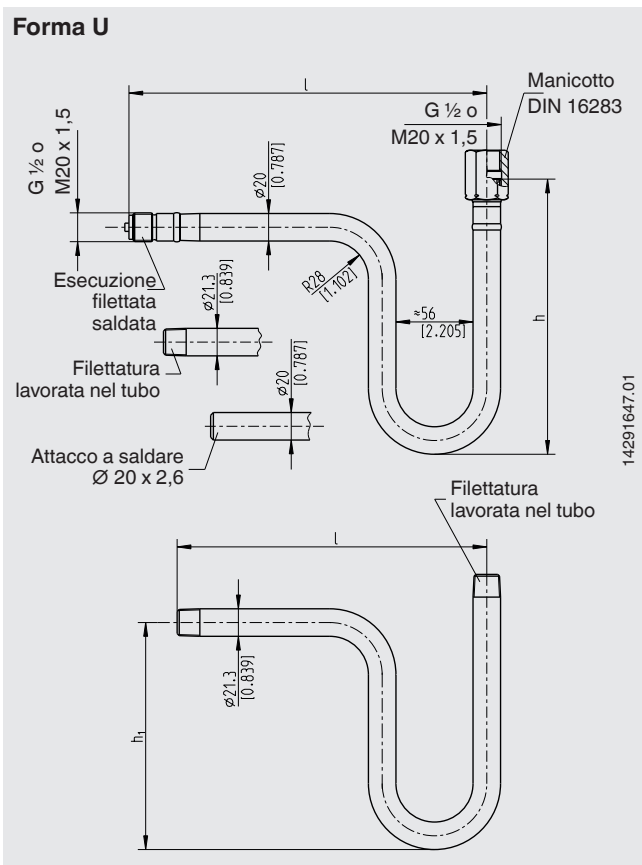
Forma U

l

Manicotto
DIN 16283

G ½ o
M20 x 1,5

G ½ o
M20 x 1,5

ø20
[0.787]

Esecuzione filettata saldata

ø21,3
[0.839]

R28
[1.102]

≈56
[2.205]

h

Filettatura lavorata nel tubo

ø20
[0.787]

Attacco a saldare
Ø 20 x 2,6

14291647.01

Filettatura lavorata nel tubo

l

ø21,3
[0.839]

h₁